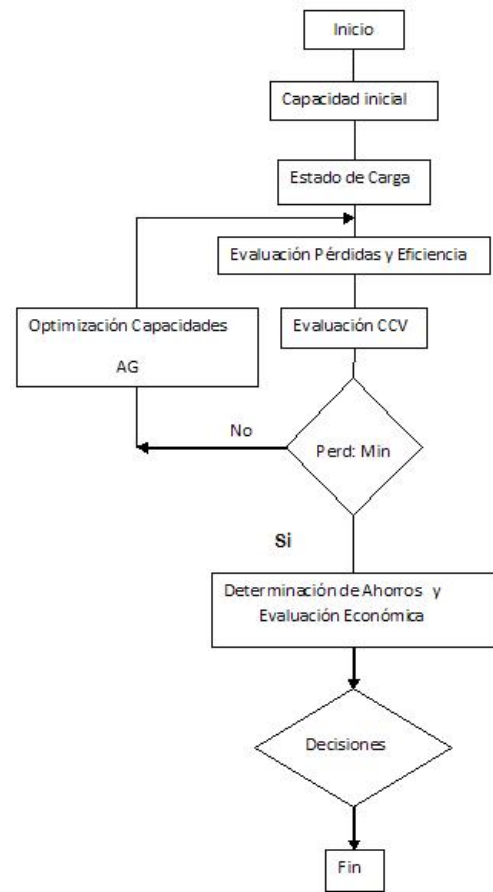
Inicio

Capacidad inicial

Estado de Carga

Evaluación Pérdidas y Eficiencia

Optimización Capacidades

AG

Evaluación CCV

No

Perd: Min

Si

Determinación de Ahorros y Evaluación Económica

Decisiones

Fin